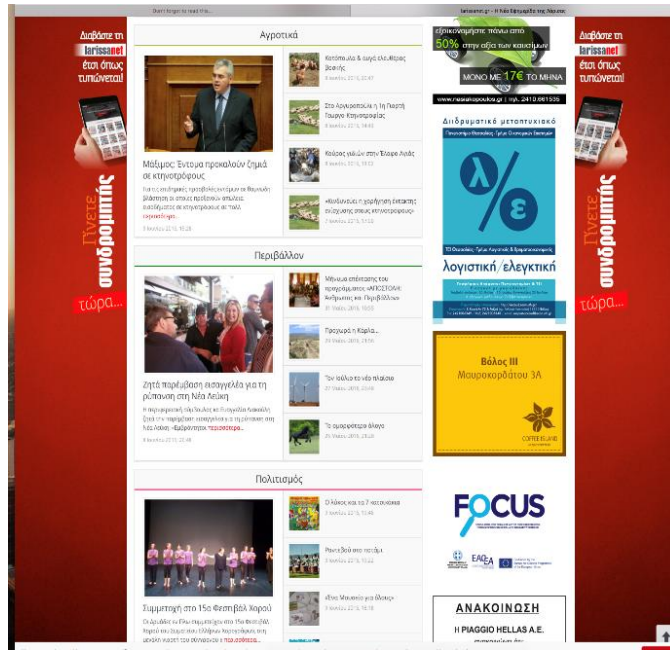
Διαβάστε τη larissanet έτσι όπως τυπώνεται!

Γίνετε συνδρομητής τώρα...

Αγροτικά

Μάξιμος: Έντομα προκαλούν ζημιά σε κτηνοτρόφους

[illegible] περισσότερα...

Κατόπιν μία & αυγά ελεύθερης βοσκής

Στο Αργυροπούλι η 1η Γιορτή Γαύρου Κτηνοτροφίας

Κούρος νικών στην Έλαιο Αγιάς

«Κινδυνεύει η χορήγηση ένταξης ενίσχυσης στους κτηνοτρόφους»

Περιβάλλον

Ζητά παρέμβαση εισαγγελέα για τη ρύπανση στη Νέα Λεύκη

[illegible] περισσότερα...

Μήνυμα επέκτασης του προγράμματος «ΑΠΟΣΤΟΛΗ: Άνθρωπος και Περιβάλλον»

Προχωρά η Καρλα...

Τον Ιούλιο το νέο πλαίσιο

Το ομορφότερο άλογο

Πολιτισμός

Συμμετοχή στο 15ο Φεστιβάλ Χορού

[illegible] περισσότερα...

Οι Κόκκος και το 7 νεοσυλλέκτα

Ραντεβού στο πεζόδρ...

«Ένα Μουσείο για όλους»

εξοικονομήστε πάνω από 50% στην αξία των καυσίμων

ΜΟΝΟ ΜΕ 17€ ΤΟ ΜΗΝΑ

www.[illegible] | τηλ. 2410 661535

Διιδρυματικό μεταπτυχιακό

λ ε

λογιστική/ελεγκτική

Βόλος III Μουρκοβράδου 3Α

COFFEE ISLAND

FOCUS

ΑΝΑΚΟΙΝΩΣΗ

Η PIAGGIO HELLAS Α.Ε.

Διαβάστε τη larissanet έτσι όπως τυπώνεται!

Γίνετε συνδρομητής τώρα...